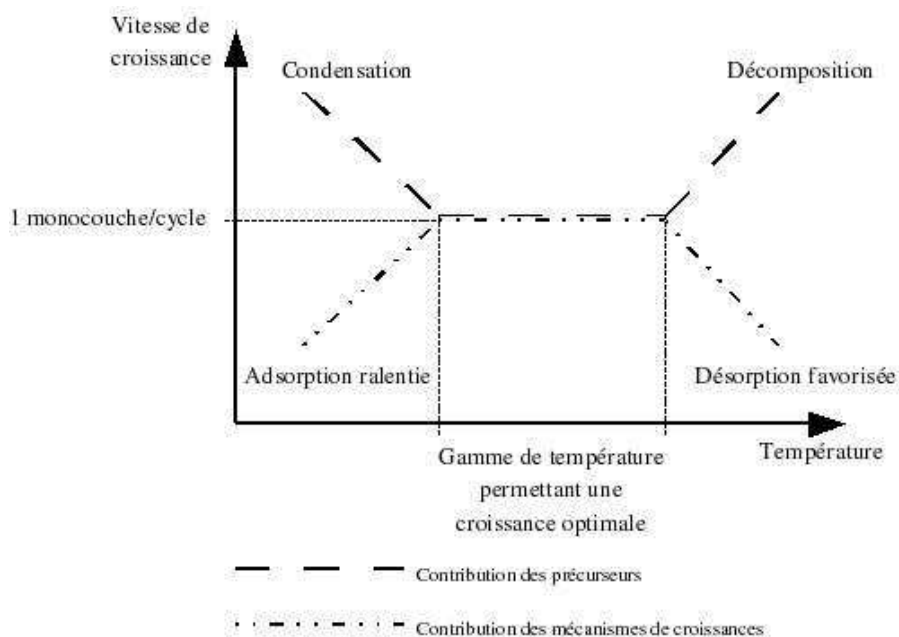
Vitesse de croissance

Condensation

Décomposition

1 monocouche/cycle

Adsorption ralentie

Désorption favorisée

Température

Gamme de température permettant une croissance optimale

Contribution des précurseurs

Contribution des mécanismes de croissances